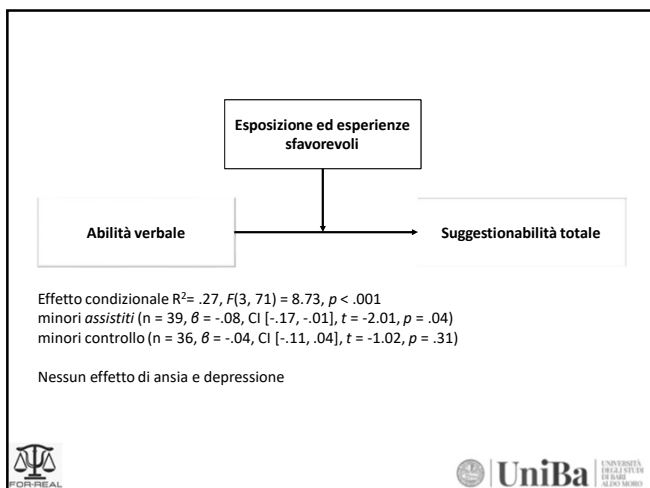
Esposizione ed esperienze sfavorevoli

Abilità verbale

Suggestionabilità totale

Effetto condizionale R$^2$= .27, $F$(3, 71) = 8.73, $p$ < .001
minori $assistiti$ (n = 39, $\beta$ = -.08, CI [-.17, -.01], $t$ = -2.01, $p$ = .04)
minori controllo (n = 36, $\beta$ = -.04, CI [-.11, .04], $t$ = -1.02, $p$ = .31)

Nessun effetto di ansia e depressione

FOR-REAL

UniBa UNIVERSITÀ DEGLI STUDI DI BARI ALDO MORO